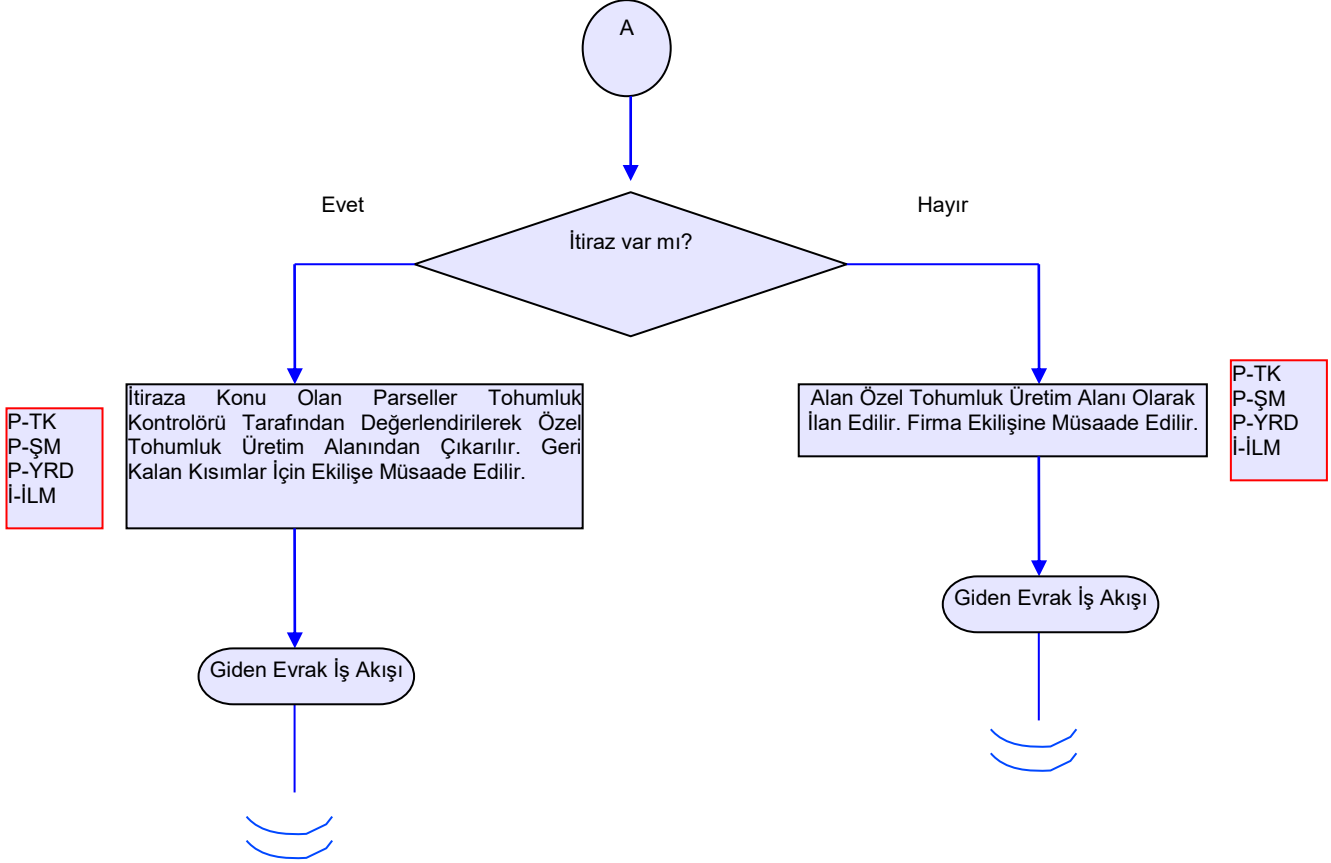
A

İtiraz var mı?

Evet

Hayır

P-TK
P-ŞM
P-YRD
İ-İLM

İtiraza Konu Olan Parseller Tohumluk Kontrolörü Tarafından Değerlendirilerek Özel Tohumluk Üretim Alanından Çıkarılır. Geri Kalan Kısımlar İçin Ekilişe Müsaade Edilir.

Giden Evrak İş Akışı

Alan Özel Tohumluk Üretim Alanı Olarak İlan Edilir. Firma Ekilişine Müsaade Edilir.

P-TK
P-ŞM
P-YRD
İ-İLM

Giden Evrak İş Akışı